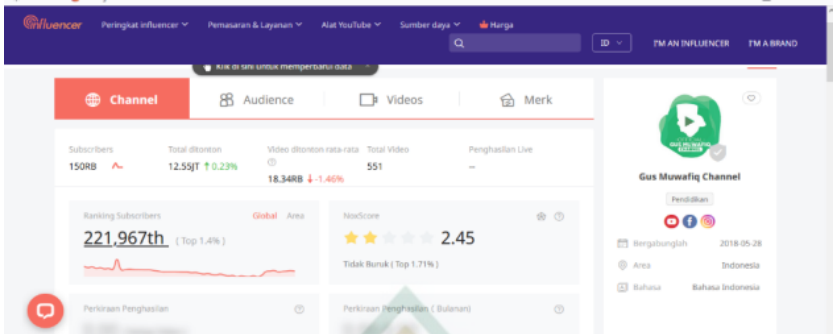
Influencer Peringkat influencer Pemasaran & Layanan Alat YouTube Sumber daya Harga ID I'M AN INFLUENCER I'M A BRAND

Klik di sini untuk memperbarui data

Channel Audience Videos Merk

Subscribers 150RB
Total ditonton 12.55JT ↑0.23%
Video ditonton rata-rata 18.34RB ↓-1.46%
Total Video 551
Penghasilan Live --

Ranking Subscribers Global Area
221,967th (Top 1.4%)

NoxScore
2.45
Tidak Buruk ( Top 1.71% )

Perkiraan Penghasilan
Perkiraan Penghasilan ( Bulanan )

GUS MUWAFIQ
Gus Muwafiq Channel
Pendidikan
Bergabunglah 2018-05-28
Area Indonesia
Bahasa Bahasa Indonesia